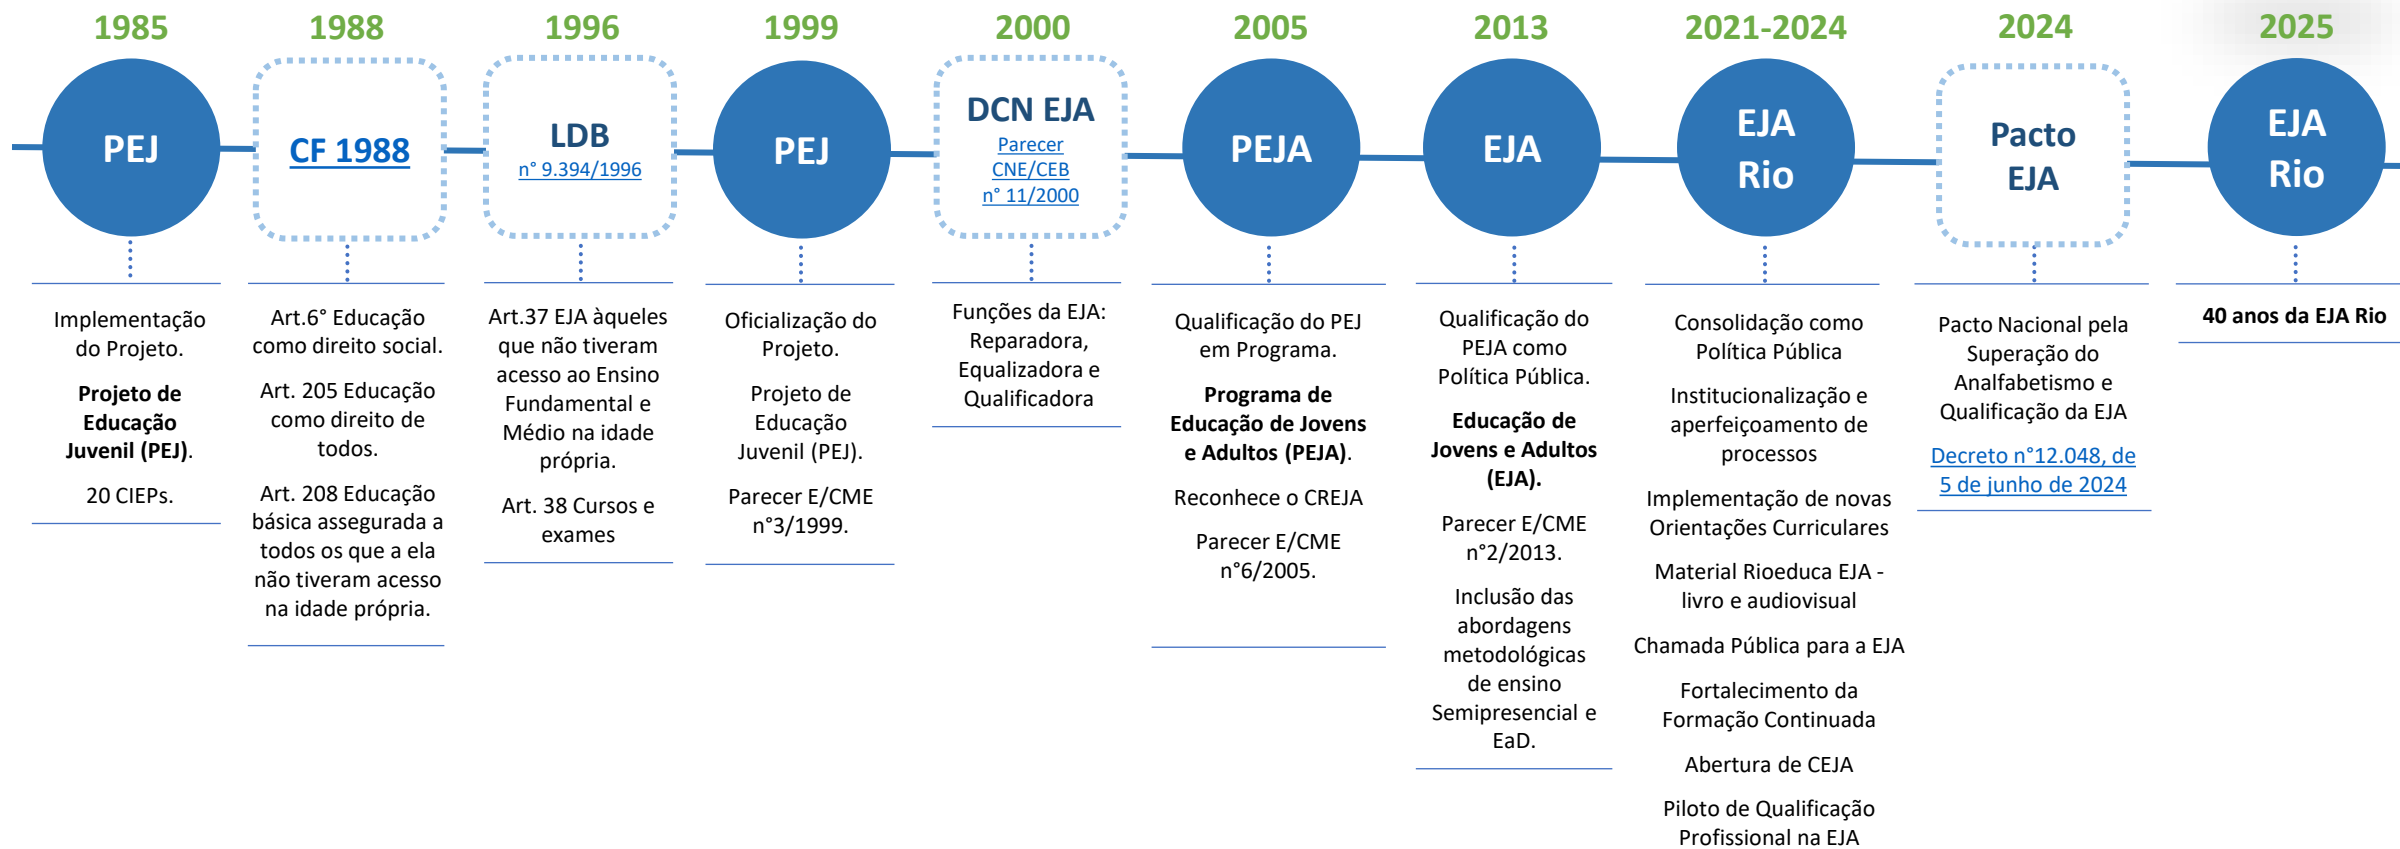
1985

PEJ

Implementação do Projeto.

**Projeto de Educação Juvenil (PEJ)**.

20 CIEPs.

1988

CF 1988

Art.6° Educação como direito social.

Art. 205 Educação como direito de todos.

Art. 208 Educação básica assegurada a todos os que a ela não tiveram acesso na idade própria.

1996

LDB
n° 9.394/1996

Art.37 EJA àqueles que não tiveram acesso ao Ensino Fundamental e Médio na idade própria.

Art. 38 Cursos e exames

1999

PEJ

Oficialização do Projeto.

Projeto de Educação Juvenil (PEJ).

Parecer E/CME n°3/1999.

2000

DCN EJA
Parecer CNE/CEB n° 11/2000

Funções da EJA: Reparadora, Equalizadora e Qualificadora

2005

PEJA

Qualificação do PEJ em Programa.

**Programa de Educação de Jovens e Adultos (PEJA)**.

Reconhece o CREJA

Parecer E/CME n°6/2005.

2013

EJA

Qualificação do PEJA como Política Pública.

**Educação de Jovens e Adultos (EJA).**

Parecer E/CME n°2/2013.

Inclusão das abordagens metodológicas de ensino Semipresencial e EaD.

2021-2024

EJA Rio

Consolidação como Política Pública

Institucionalização e aperfeiçoamento de processos

Implementação de novas Orientações Curriculares

Material Rioeduca EJA - livro e audiovisual

Chamada Pública para a EJA

Fortalecimento da Formação Continuada

Abertura de CEJA

Piloto de Qualificação Profissional na EJA

2024

Pacto EJA

Pacto Nacional pela Superação do Analfabetismo e Qualificação da EJA

Decreto n°12.048, de 5 de junho de 2024

2025

EJA Rio

**40 anos da EJA Rio**